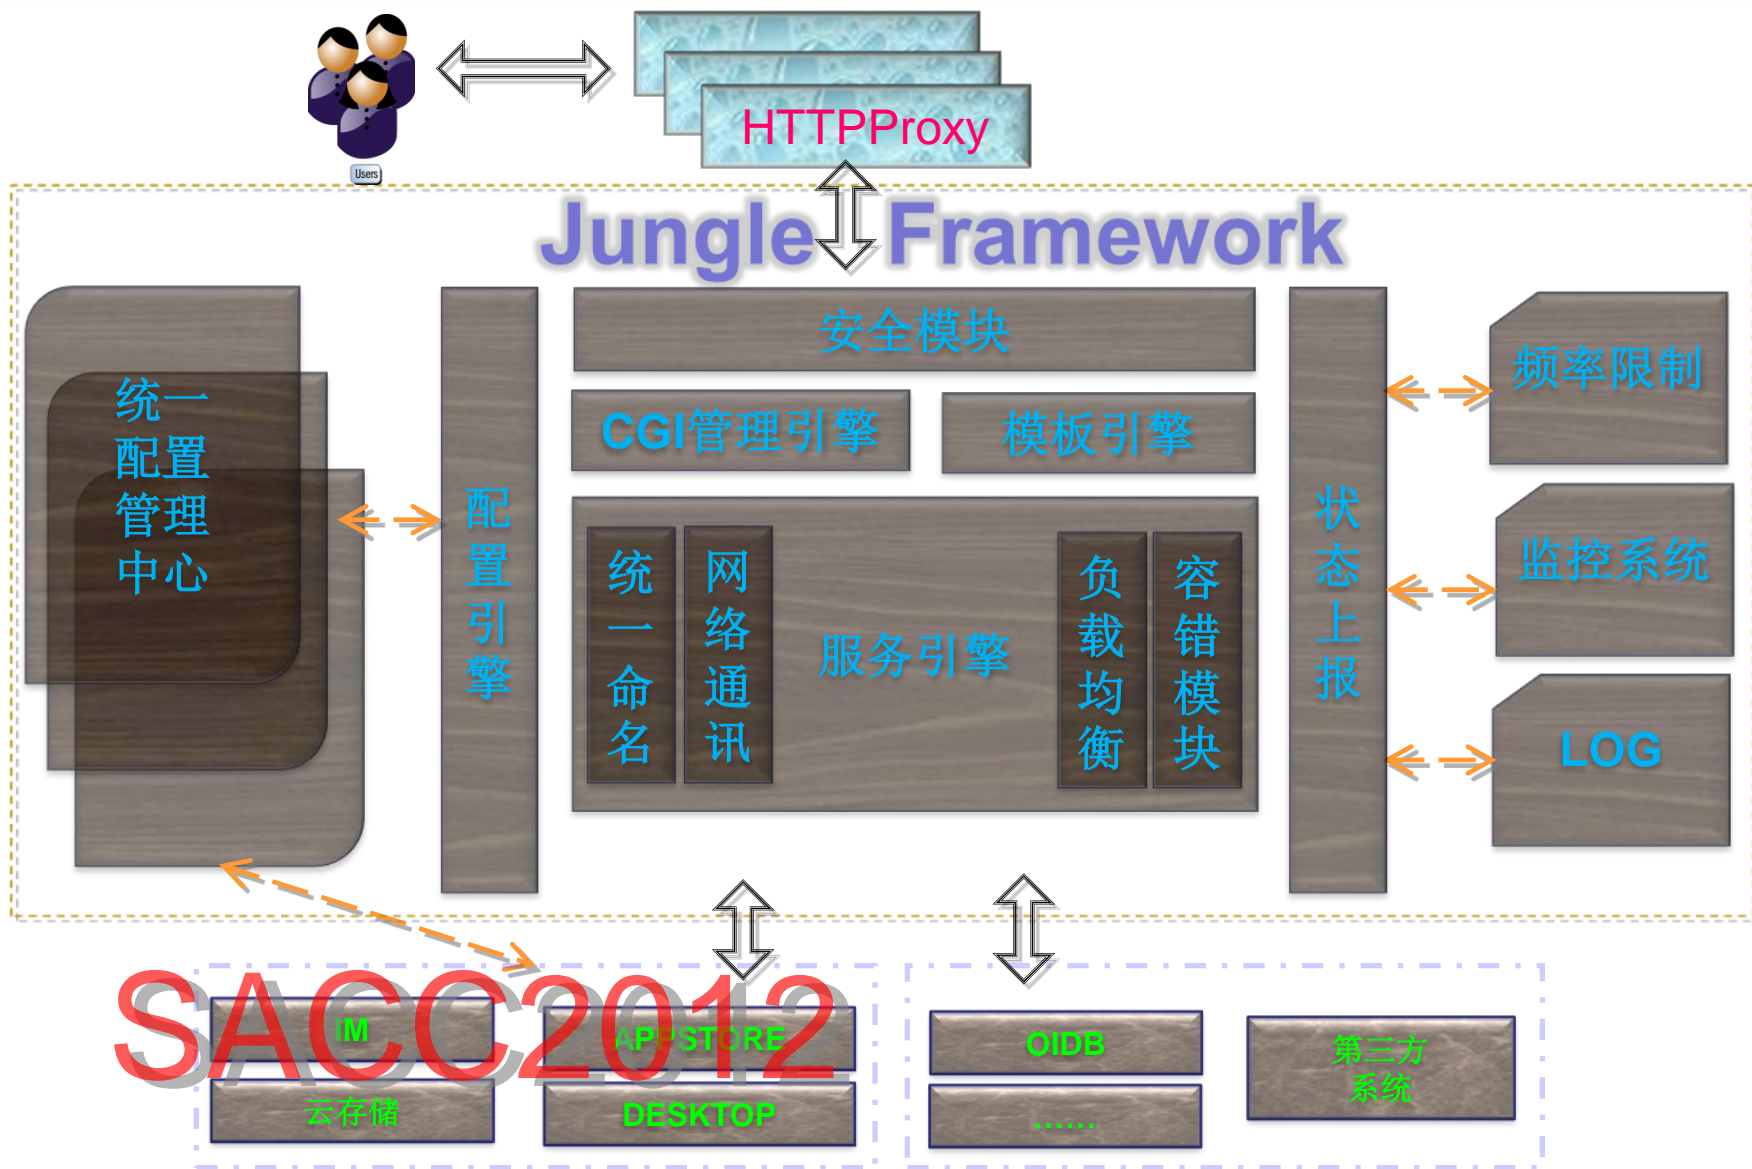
Users

HTTPProxy

Jungle Framework

统一配置管理中心

配置引擎

安全模块

CGI管理引擎

模板引擎

统一命名

网络通讯

服务引擎

负载均衡

容错模块

状态上报

频率限制

监控系统

LOG

SACC2012

IM

APPSTORE

云存储

DESKTOP

OIDB

……

第三方系统